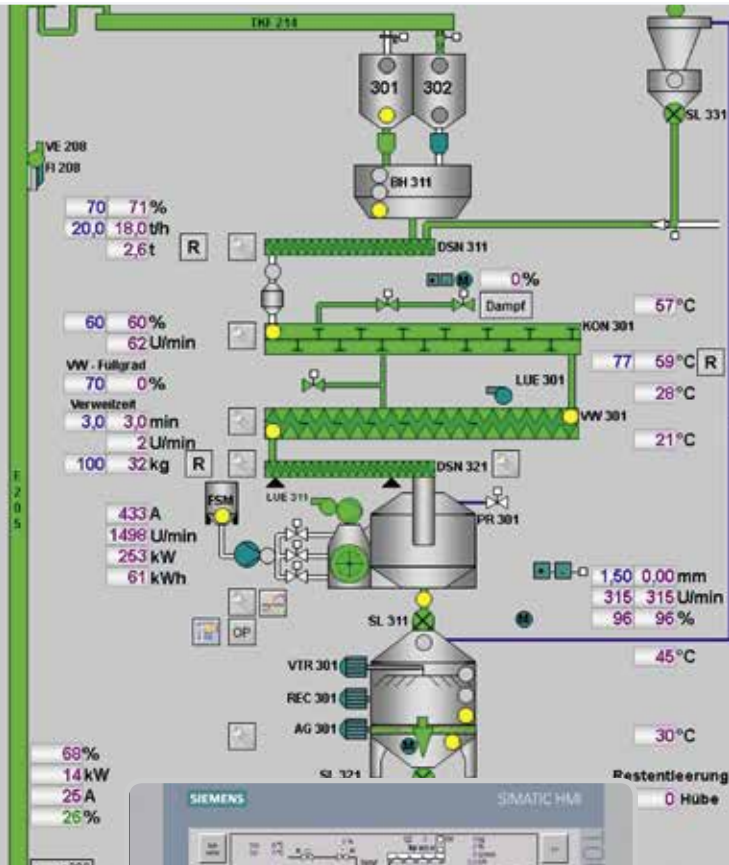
TKF 214

301 302

SL 331

VE 208
FI 208

BH 311

70 71%
20,0 18,0 t/h
2,6 t R

DSN 311

0%

Dampf

57°C

60 60%
62 U/min

KON 301

VW - Füllgrad
70 0%

77 59°C R

LUE 301

28°C

Verweilzeit
3,0 3,0 min
2 U/min
100 32 kg R

VW 301

21°C

DSN 321

F
2
0
5

FSM

LUE 311

PR 301

433 A
1498 U/min
253 kW
61 kWh

1,50 0,00 mm
315 315 U/min
96 96 %

OP

SL 311

45°C

VTR 301

REC 301

AG 301

30°C

68%
14 kW
25 A
26%

SL 321

Restentleerung
0 Hübe

SIEMENS
SIMATIC HMI